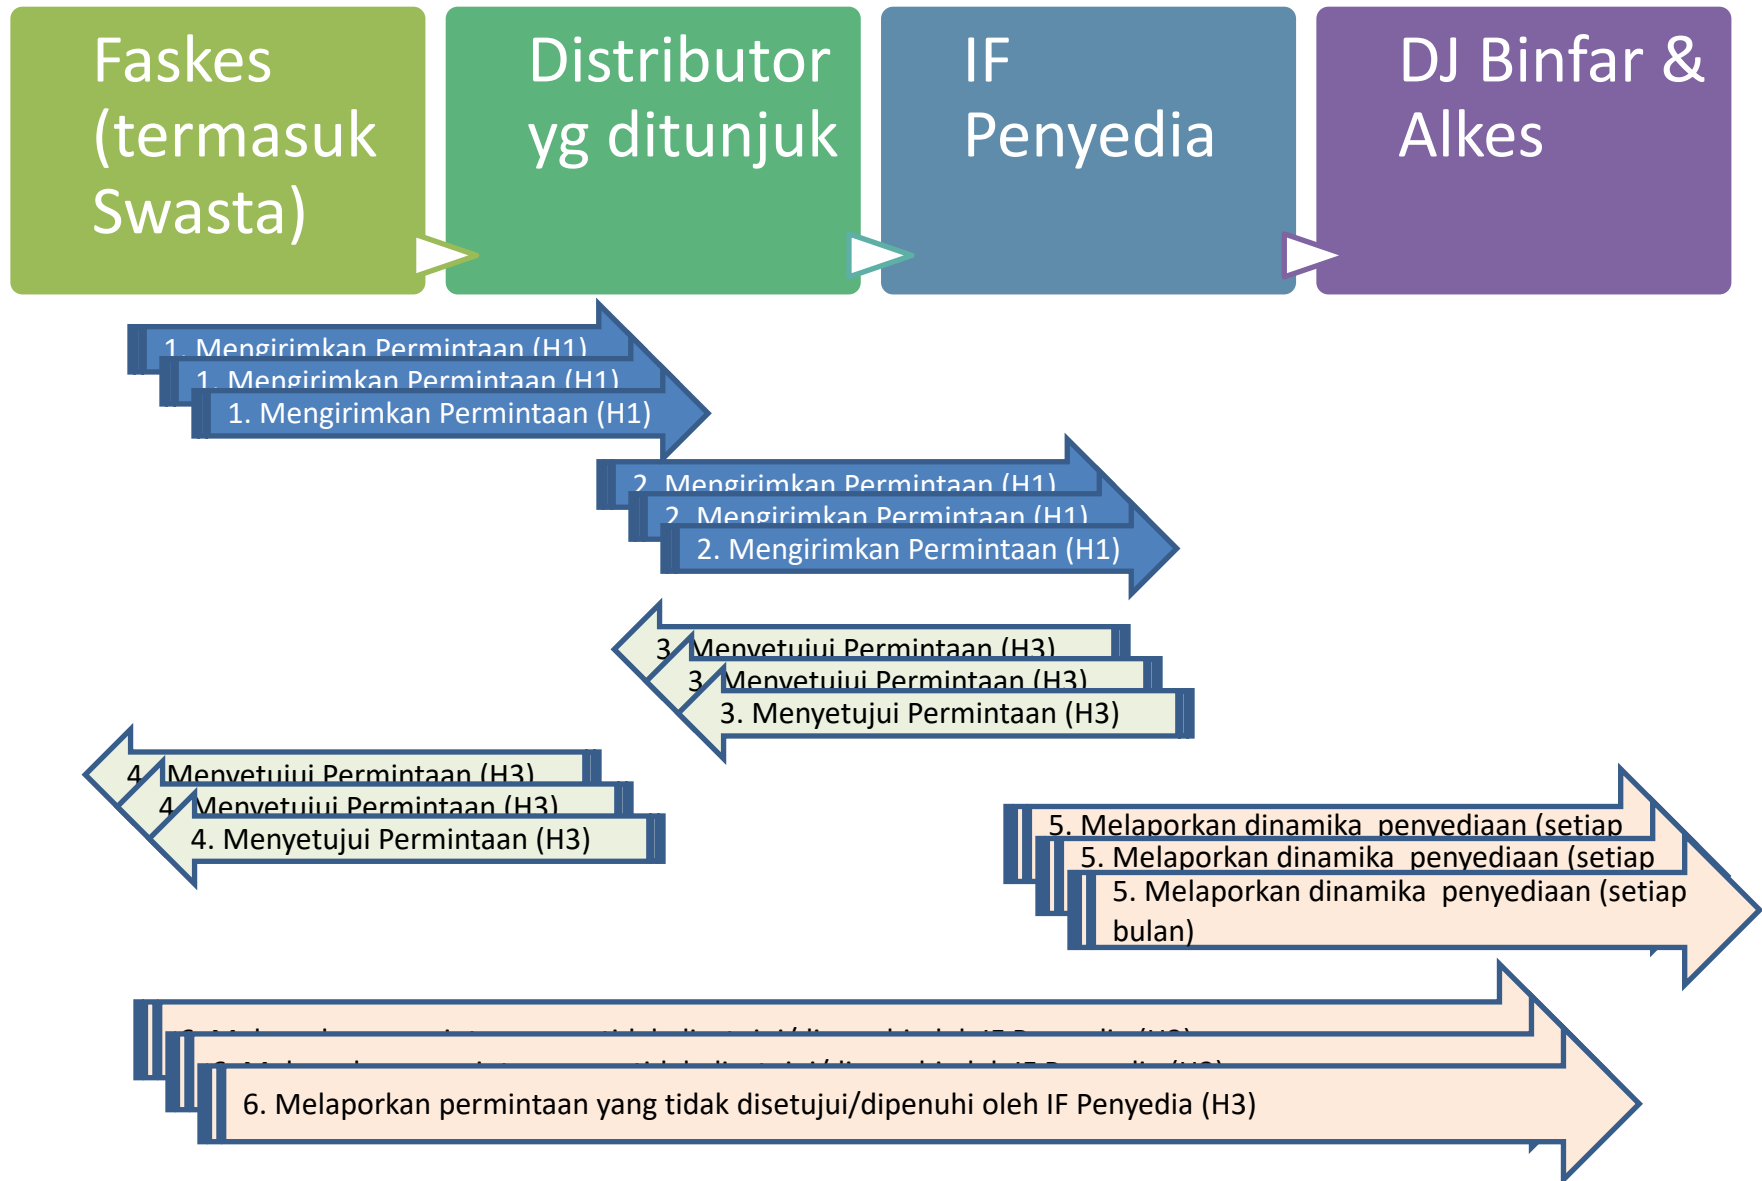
Faskes (termasuk Swasta)

Distributor yg ditunjuk

IF Penyedia

DJ Binfar & Alkes

1. Mengirimkan Permintaan (H1)
1. Mengirimkan Permintaan (H1)
1. Mengirimkan Permintaan (H1)

2. Mengirimkan Permintaan (H1)
2. Mengirimkan Permintaan (H1)
2. Mengirimkan Permintaan (H1)

3. Menyetujui Permintaan (H3)
3. Menyetujui Permintaan (H3)
3. Menyetujui Permintaan (H3)

4. Menyetujui Permintaan (H3)
4. Menyetujui Permintaan (H3)
4. Menyetujui Permintaan (H3)

5. Melaporkan dinamika penyediaan (setiap
5. Melaporkan dinamika penyediaan (setiap
5. Melaporkan dinamika penyediaan (setiap bulan)

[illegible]
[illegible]
6. Melaporkan permintaan yang tidak disetujui/dipenuhi oleh IF Penyedia (H3)